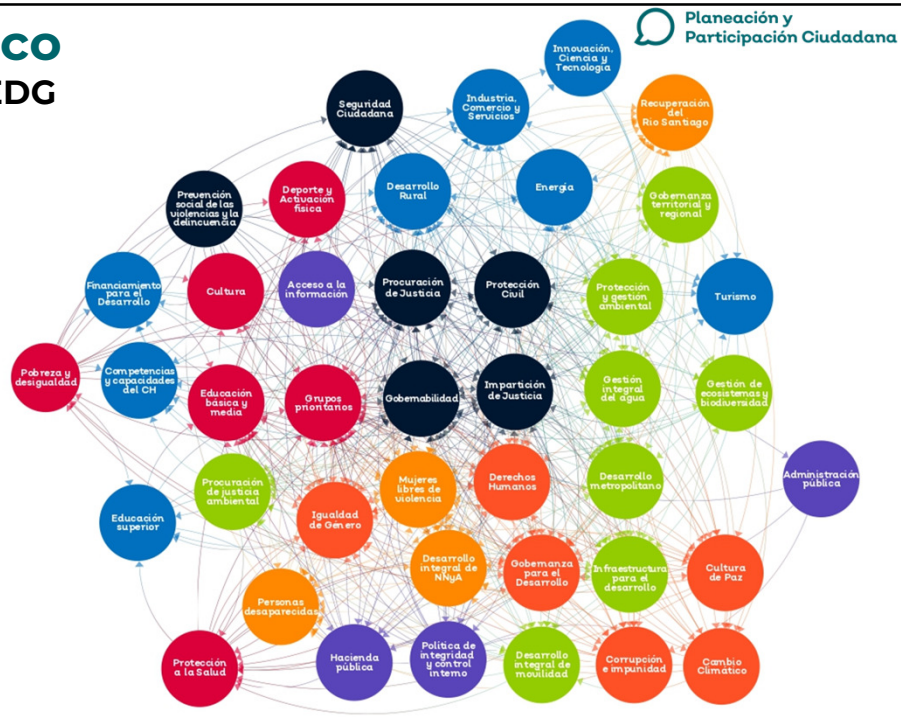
CO
EDG

Planeación y Participación Ciudadana

Innovación, Ciencia y Tecnología

Seguridad Ciudadana

Industria, Comercio y Servicios

Recuperación del Río Santiago

Prevención social de las violencias y la delincuencia

Deporte y Activación física

Desarrollo Rural

Energía

Gobernanza territorial y regional

Financiamiento para el Desarrollo

Cultura

Acceso a la información

Procuración de Justicia

Protección Civil

Protección y gestión ambiental

Turismo

Pobreza y desigualdad

Competencias y capacidades del CH

Educación básica y media

Grupos prioritarios

Gobernabilidad

Impartición de Justicia

Gestión integral del agua

Gestión de ecosistemas y biodiversidad

Administración pública

Procuración de justicia ambiental

Mujeres libres de violencia

Derechos Humanos

Desarrollo metropolitano

Educación superior

Igualdad de Género

Desarrollo integral de NNyA

Gobernanza para el Desarrollo

Infraestructura para el desarrollo

Cultura de Paz

Personas desaparecidas

Protección a la Salud

Hacienda pública

Política de integridad y control interno

Desarrollo integral de movilidad

Corrupción e impunidad

Cambio Climático